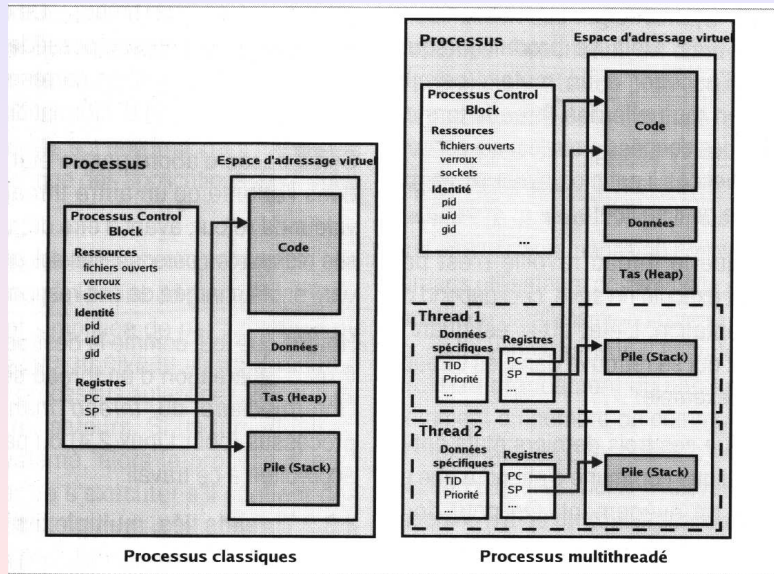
Processus

Espace d'adressage virtuel

Processus Control Block

Ressources
fichiers ouverts
verroux
sockets

Identité
pid
uid
gid

Registres
PC
SP
...

Code

Données

Tas (Heap)

Pile (Stack)

Processus classiques

Processus

Espace d'adressage virtuel

Processus Control Block

Ressources
fichiers ouverts
verroux
sockets

Identité
pid
uid
gid

...

Code

Données

Tas (Heap)

Thread 1

Données spécifiques
TID
Priorité
...

Registres
PC
SP
...

Pile (Stack)

Thread 2

Données spécifiques
TID
Priorité
...

Registres
PC
SP
...

Pile (Stack)

Processus multithreadé